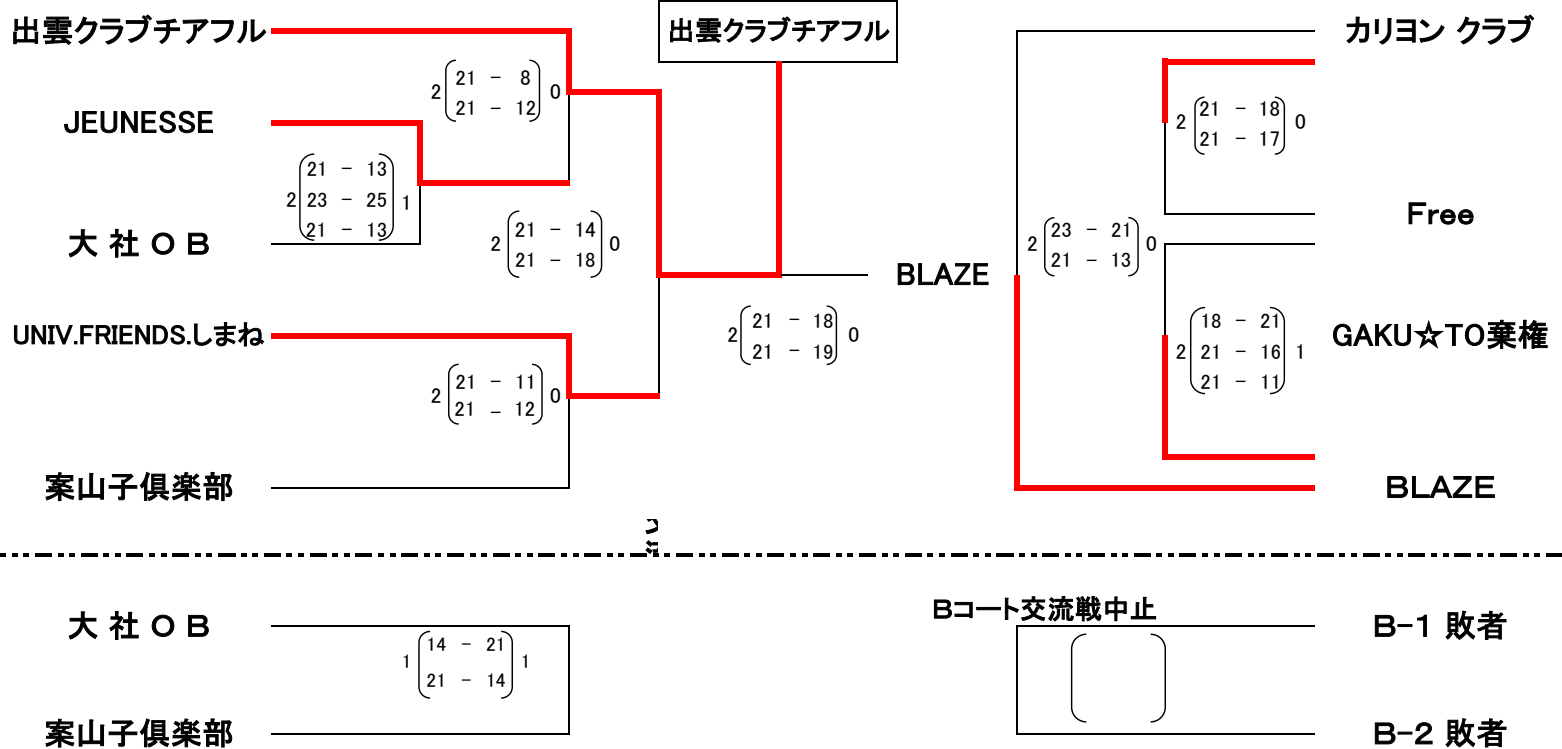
出雲クラブチアフル

出雲クラブチアフル

カリヨン クラブ

JEUNESSE

$2\begin{pmatrix}21 & - & 8\\21 & - & 12\end{pmatrix}0$

$2\begin{pmatrix}21 & - & 18\\21 & - & 17\end{pmatrix}0$

$2\begin{pmatrix}21 & - & 13\\23 & - & 25\\21 & - & 13\end{pmatrix}1$

Free

大 社 O B

$2\begin{pmatrix}21 & - & 14\\21 & - & 18\end{pmatrix}0$

BLAZE

$2\begin{pmatrix}23 & - & 21\\21 & - & 13\end{pmatrix}0$

UNIV.FRIENDS.しまね

$2\begin{pmatrix}21 & - & 18\\21 & - & 19\end{pmatrix}0$

$2\begin{pmatrix}18 & - & 21\\21 & - & 16\\21 & - & 11\end{pmatrix}1$

GAKU☆TO葉権

$2\begin{pmatrix}21 & - & 11\\21 & - & 12\end{pmatrix}0$

案山子倶楽部

BLAZE

大 社 O B

Bコート交流戦中止

B-1 敗者

$1\begin{pmatrix}14 & - & 21\\21 & - & 14\end{pmatrix}1$

案山子倶楽部

B-2 敗者